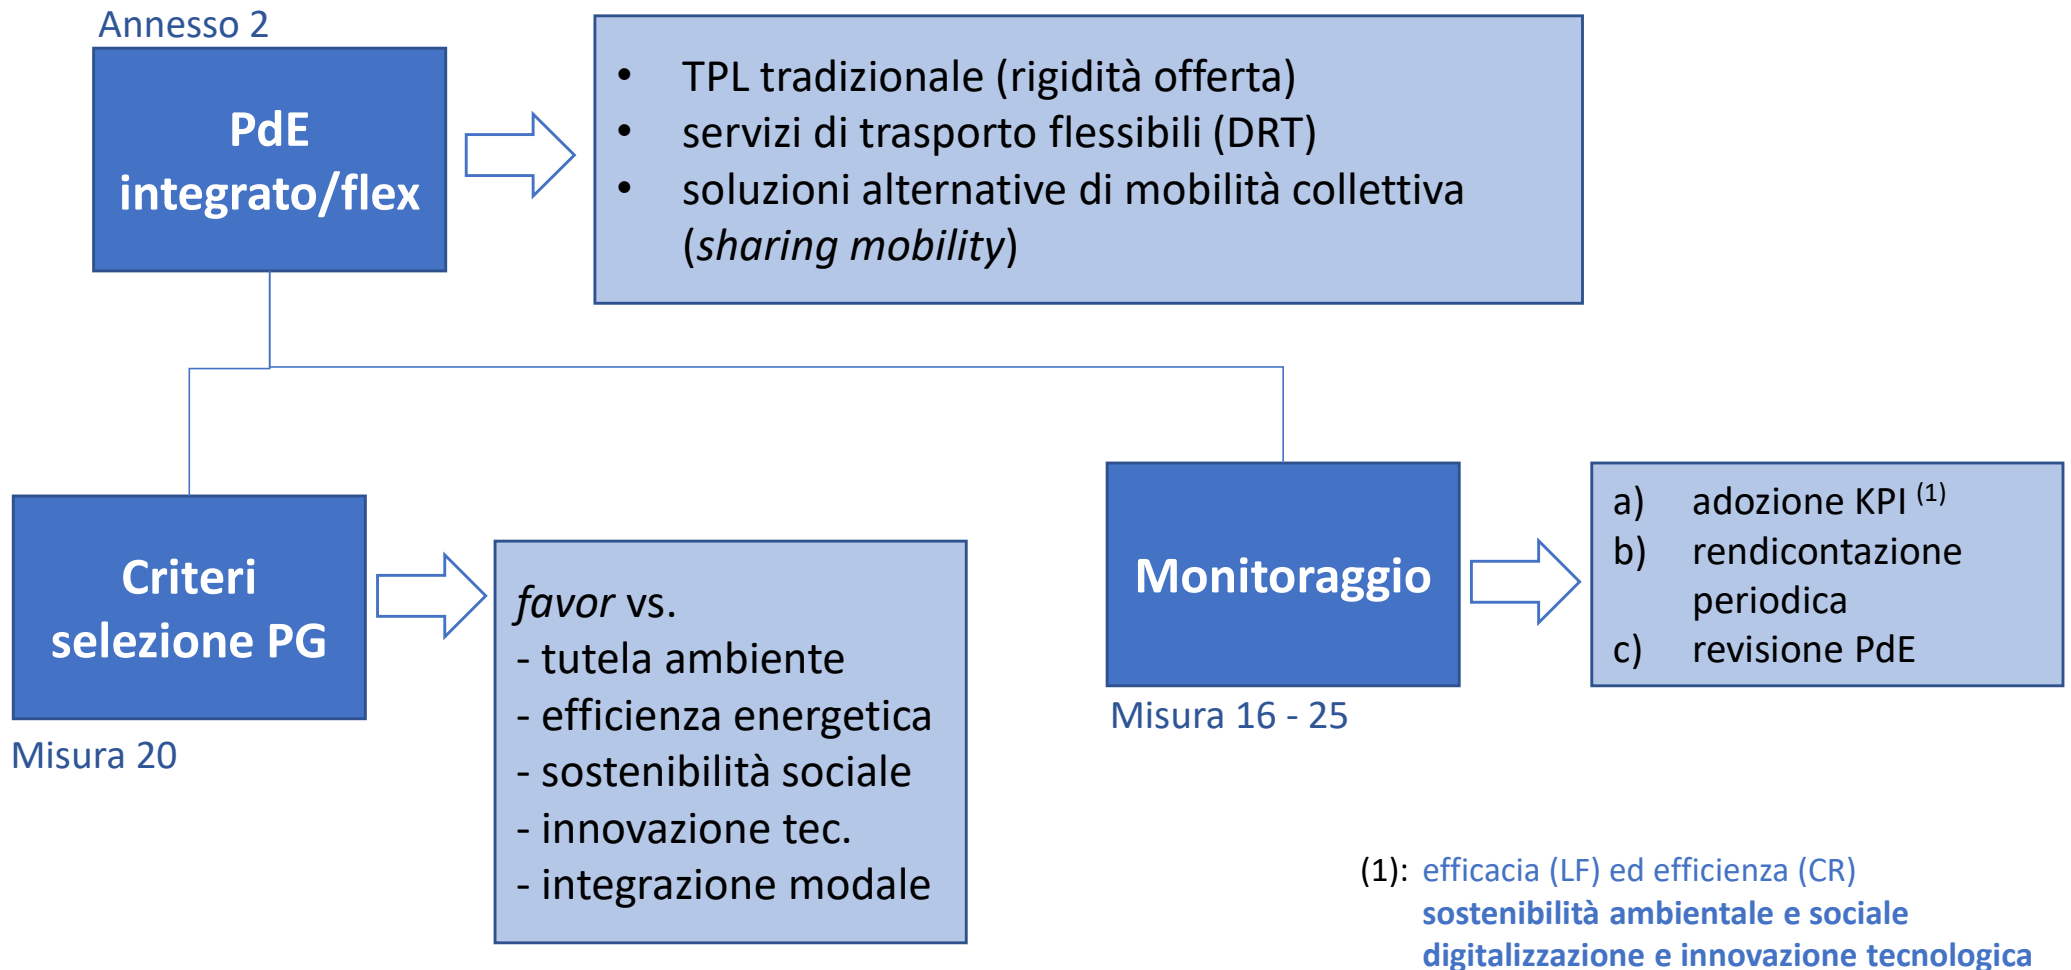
Annesso 2

PdE integrato/flex

- TPL tradizionale (rigidità offerta)
- servizi di trasporto flessibili (DRT)
- soluzioni alternative di mobilità collettiva (*sharing mobility*)

Criteri selezione PG

Misura 20

*favor* vs.
- tutela ambiente
- efficienza energetica
- sostenibilità sociale
- innovazione tec.
- integrazione modale

Monitoraggio

Misura 16 - 25

a) adozione KPI $^{(1)}$
b) rendicontazione periodica
c) revisione PdE

(1): efficacia (LF) ed efficienza (CR)
sostenibilità ambientale e sociale
digitalizzazione e innovazione tecnologica